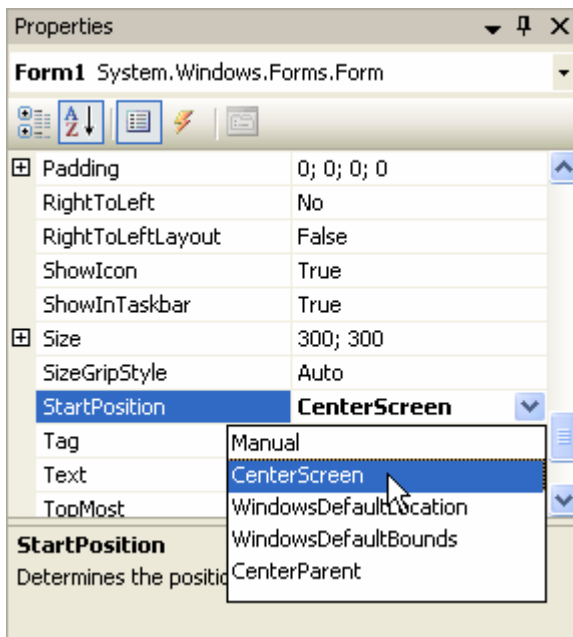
Properties

Form1 System.Windows.Forms.Form

| | |
|---|---|
| ⊞ Padding | 0; 0; 0; 0 |
| RightToLeft | No |
| RightToLeftLayout | False |
| ShowIcon | True |
| ShowInTaskbar | True |
| ⊞ Size | 300; 300 |
| SizeGripStyle | Auto |
| StartPosition | CenterScreen |
| Tag | |
| Text | |
| TopMost | |

Manual
CenterScreen
WindowsDefaultLocation
WindowsDefaultBounds
CenterParent

StartPosition
Determines the positi